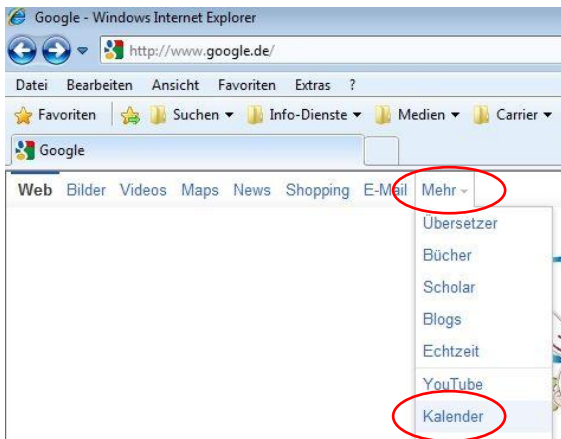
Google - Windows Internet Explorer

http://www.google.de/

Datei Bearbeiten Ansicht Favoriten Extras ?

Favoriten Suchen ▾ Info-Dienste ▾ Medien ▾ Carrier ▾

Google

Web Bilder Videos Maps News Shopping E-Mail Mehr ▾

Übersetzer
Bücher
Scholar
Blogs
Echtzeit
YouTube
Kalender